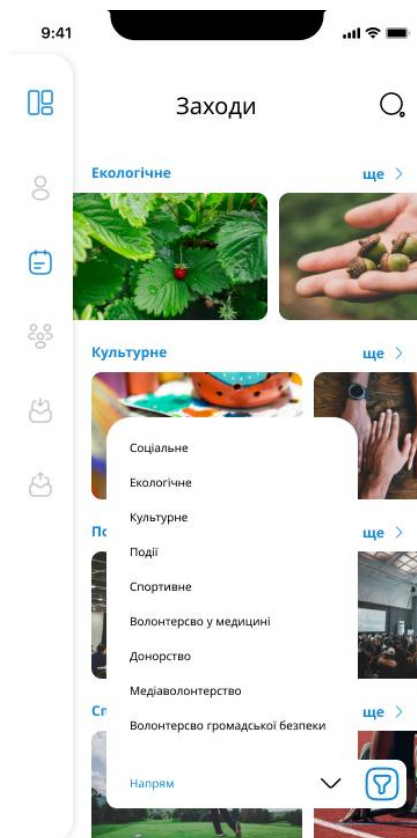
9:41

Заходи

Екологічне
ще >

Культурне
ще >

Соціальне
Екологічне
Культурне
Події
Спортивне
Волонтерсво у медицині
Донорство
Медіаволонтерство
Волонтерсво громадської безпеки

По
ще >

Сп
ще >

Напрям